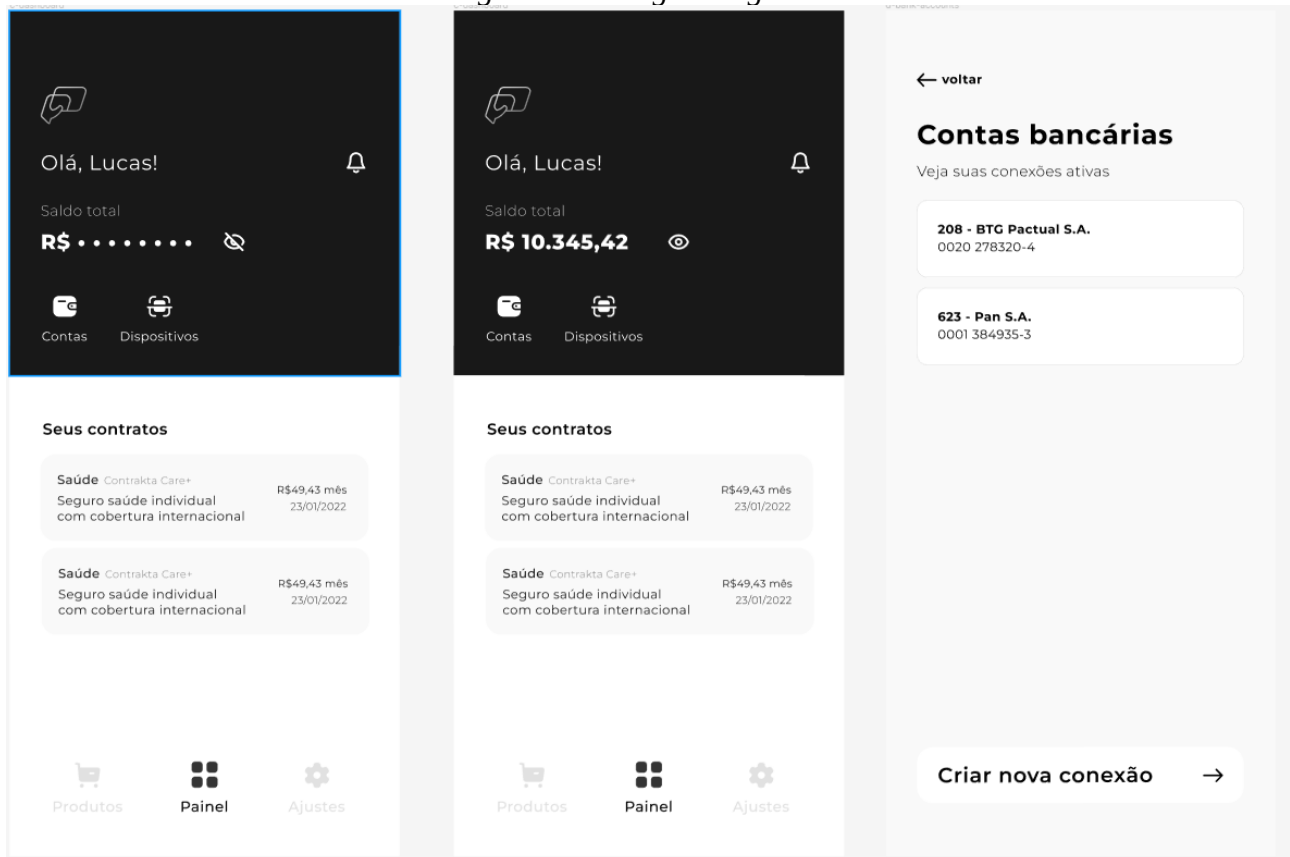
Olá, Lucas!

Saldo total

R$ • • • • • • • •

Contas Dispositivos

Seus contratos

Saúde Contrakta Care+
Seguro saúde individual com cobertura internacional
R$49,43 mês
23/01/2022

Saúde Contrakta Care+
Seguro saúde individual com cobertura internacional
R$49,43 mês
23/01/2022

Produtos Painel Ajustes

Olá, Lucas!

Saldo total

R$ 10.345,42

Contas Dispositivos

Seus contratos

Saúde Contrakta Care+
Seguro saúde individual com cobertura internacional
R$49,43 mês
23/01/2022

Saúde Contrakta Care+
Seguro saúde individual com cobertura internacional
R$49,43 mês
23/01/2022

Produtos Painel Ajustes

← voltar

Contas bancárias

Veja suas conexões ativas

208 - BTG Pactual S.A.
0020 278320-4

623 - Pan S.A.
0001 384935-3

Criar nova conexão →